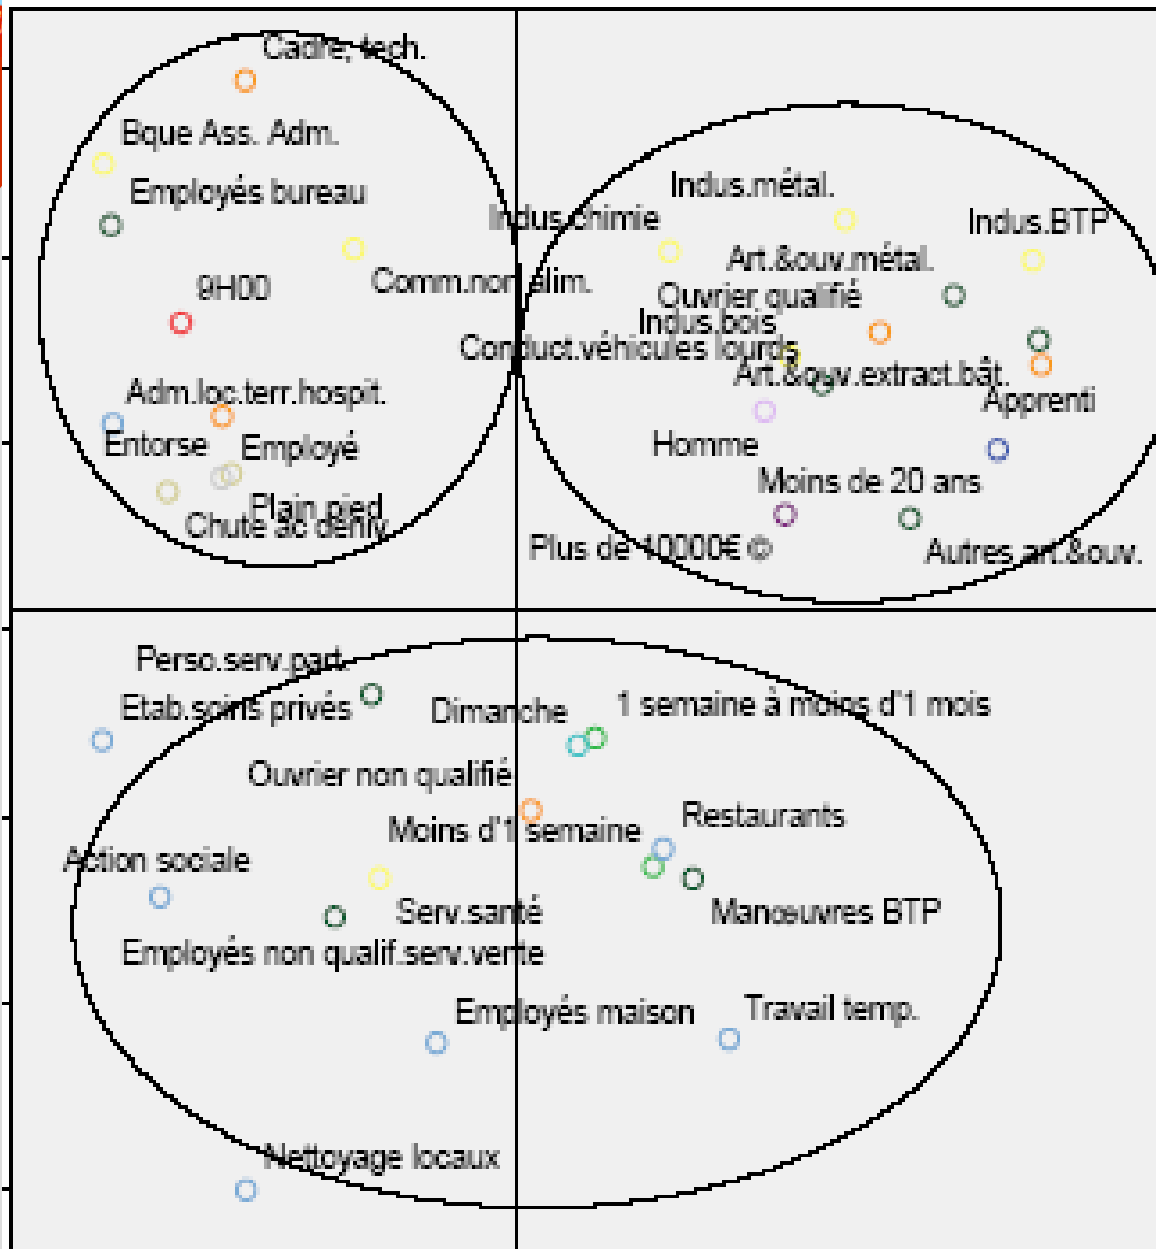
Cadre, tech.
Bque Ass. Adm.
Employés bureau
9H00
Comm.non alim.
Adm.loc.terr.hospit.
Entorse
Employé
Plain pied
Chute ac deniv.
Indus.métal.
Indus.chimie
Indus.BTP
Art.&ouv.métal.
Ouvrier qualifié
Indus.bois
Conduct.véhicules lourds
Art.&ouv.extract.bât.
Apprenti
Homme
Moins de 20 ans
Plus de 40000€ ©
Autres art.&ouv.
Perso.serv.part.
Etab.soins privés
Dimanche
1 semaine à moins d'1 mois
Ouvrier non qualifié
Moins d'1 semaine
Restaurants
Action sociale
Serv.santé
Manoeuvres BTP
Employés non qualif.serv.vente
Employés maison
Travail temp.
Nettoyage locaux